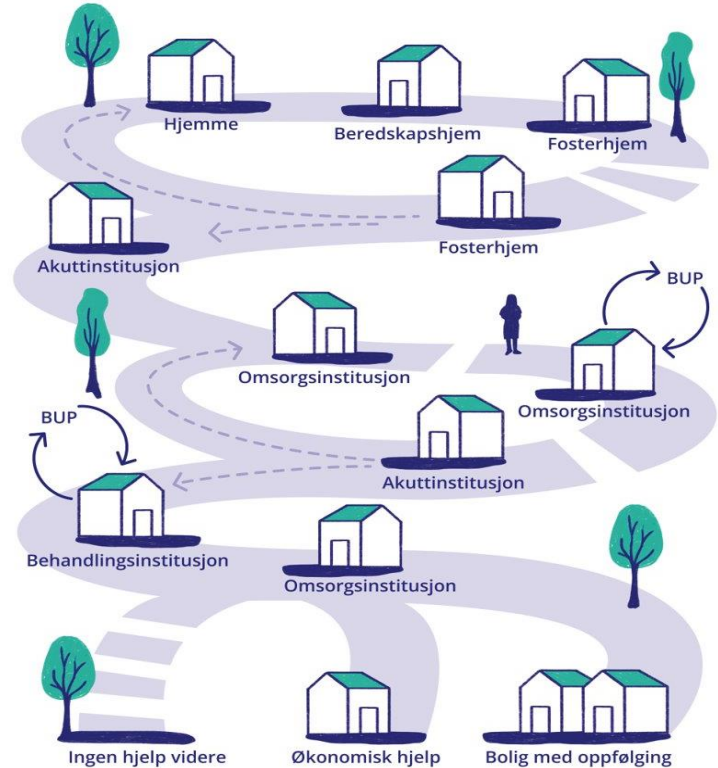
Hjemme

Beredskapshjem

Fosterhjem

Akuttinstitusjon

Fosterhjem

BUP

Omsorgsinstitusjon

Omsorgsinstitusjon

BUP

Akuttinstitusjon

Behandlingsinstitusjon

Omsorgsinstitusjon

Ingen hjelp videre

Økonomisk hjelp

Bolig med oppfølging